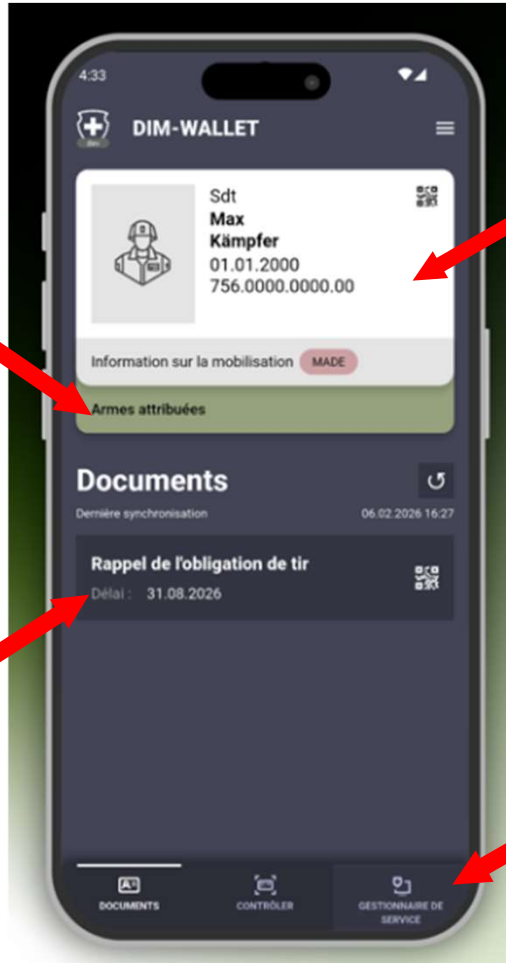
4:33

DIM-WALLET

Sdt
Max
Kämpfer
01.01.2000
756.0000.0000.00

Information sur la mobilisation MADE

Armes attribuées

Documents

Dernière synchronisation 06.02.2026 16:27

Rappel de l'obligation de tir
Délai : 31.08.2026

DOCUMENTS
CONTRÔLER
GESTIONNAIRE DE SERVICE